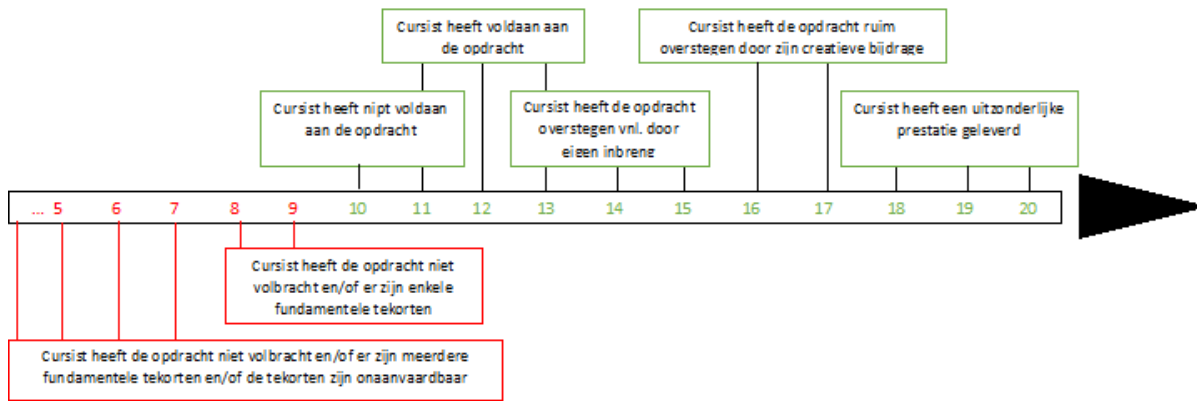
Cursist heeft voldaan aan de opdracht

Cursist heeft de opdracht ruim overstegen door zijn creatieve bijdrage

Cursist heeft nipt voldaan aan de opdracht

Cursist heeft de opdracht overstegen vnl. door eigen inbreng

Cursist heeft een uitzonderlijke prestatie geleverd

... 5 6 7 8 9 10 11 12 13 14 15 16 17 18 19 20

Cursist heeft de opdracht niet volbracht en/of er zijn enkele fundamentele tekorten

Cursist heeft de opdracht niet volbracht en/of er zijn meerdere fundamentele tekorten en/of de tekorten zijn onaanvaardbaar